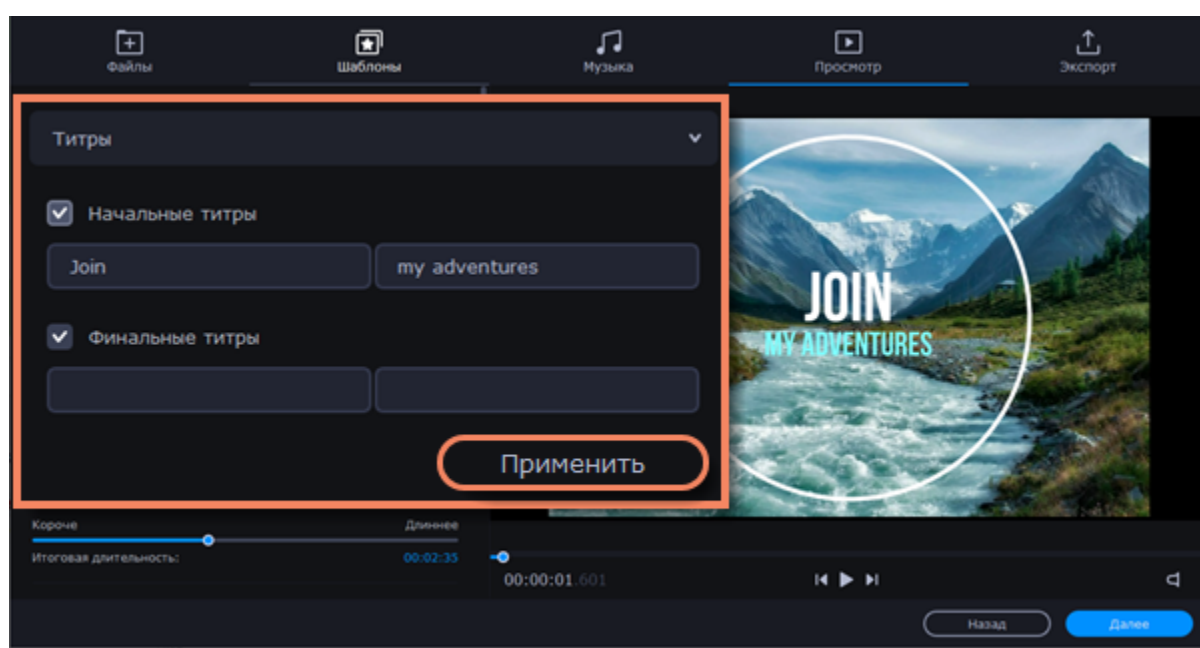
Файлы
Шаблоны
Музыка
Просмотр
Экспорт

Титры

Начальные титры

Join
my adventures

Финальные титры

Применить

JOIN
MY ADVENTURES

Короче
Длиннее
Итоговая длительность:
00:02:35

00:00:01.601

Назад
Далее